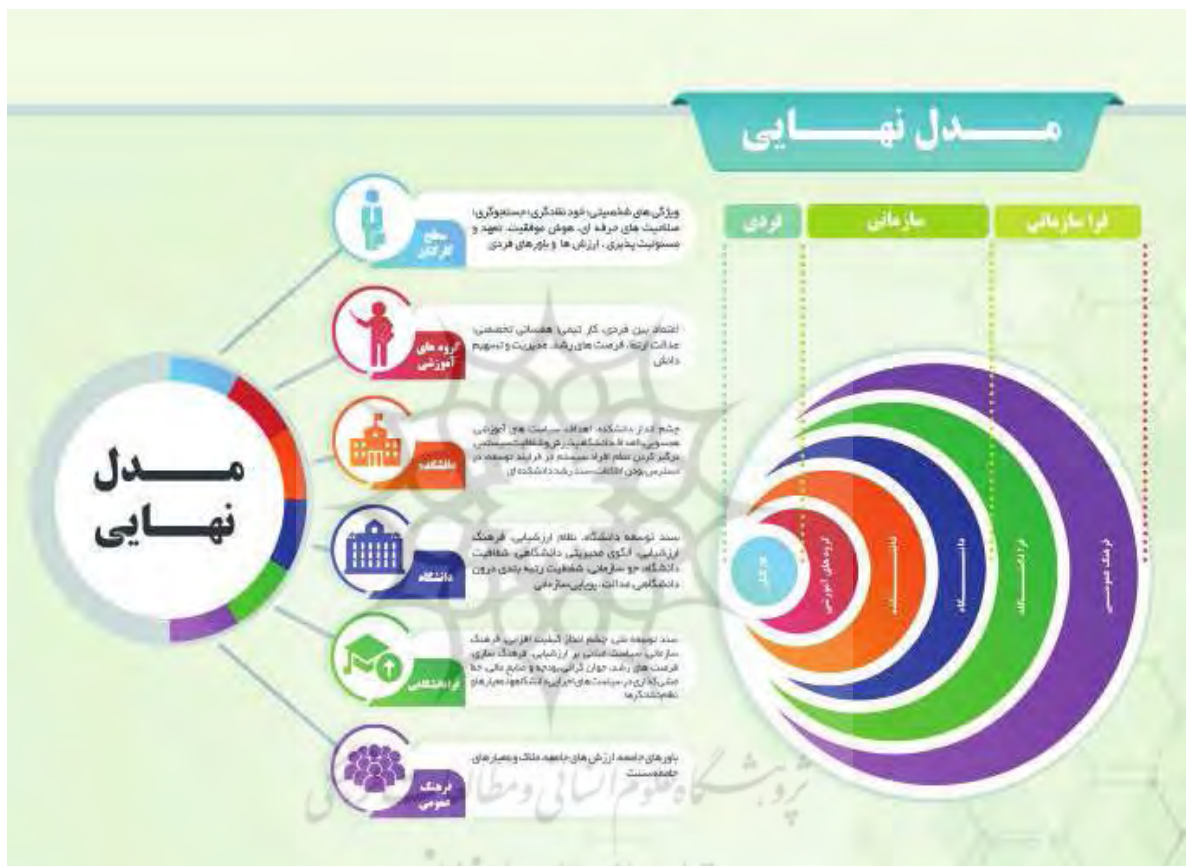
مـــدل نهـــایی

فرا سازمانی
سازمانی
فردی

مـــدل
نهـــایی

سطح کارکنان
ویژگی های شخصیتی: خودنقادگری، جستجوگری، صلاحیت های حرفه ای، هوش موفقیت، تعهد و مسئولیت پذیری، ارزش ها و باورهای فردی

گروه های آموزشی
اعتماد بین فردی، کار تیمی، همسانی تخصصی، عدالت رتبه، فرصت های رشد، مدیریت و تسهیم دانش

دانشکده
چشم انداز دانشکده، اهداف، سیاست های آموزشی، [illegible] فرهنگ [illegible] درگیر کردن تمام افراد سیستم در فرایند توسعه، در دسترس بودن امکانات، سند رشد دانشکده ای

دانشگاه
سند توسعه دانشگاه، نظام ارزشیابی، فرهنگ ارزشیابی، الگوی مدیریتی دانشگاهی، شفافیت دانشگاه، جو سازمانی، شفافیت رتبه بندی درون دانشگاهی، عدالت، پویایی سازمانی

فرا دانشگاهی
سند توسعه ملی، چشم انداز کیفیت آفرینی، فرهنگ سازمانی، سیاست مبتنی بر ارزشیابی، فرهنگ سازی، فرصت های رشد، جوان گرایی، بودجه و منابع مالی، خط مشی گذاری در سیاست های اجرایی، استانداردها، معیارهای نظام تشکرها

فرهنگ عمومی
باورهای جامعه، ارزش های جامعه، ملاک و معیارهای جامعه، سنت

کارکنان
گروه های آموزشی
دانشکده
دانشگاه
فرا دانشگاه
فرهنگ عمومی

پژوهشگاه علوم انسانی و مطالعات فرهنگی